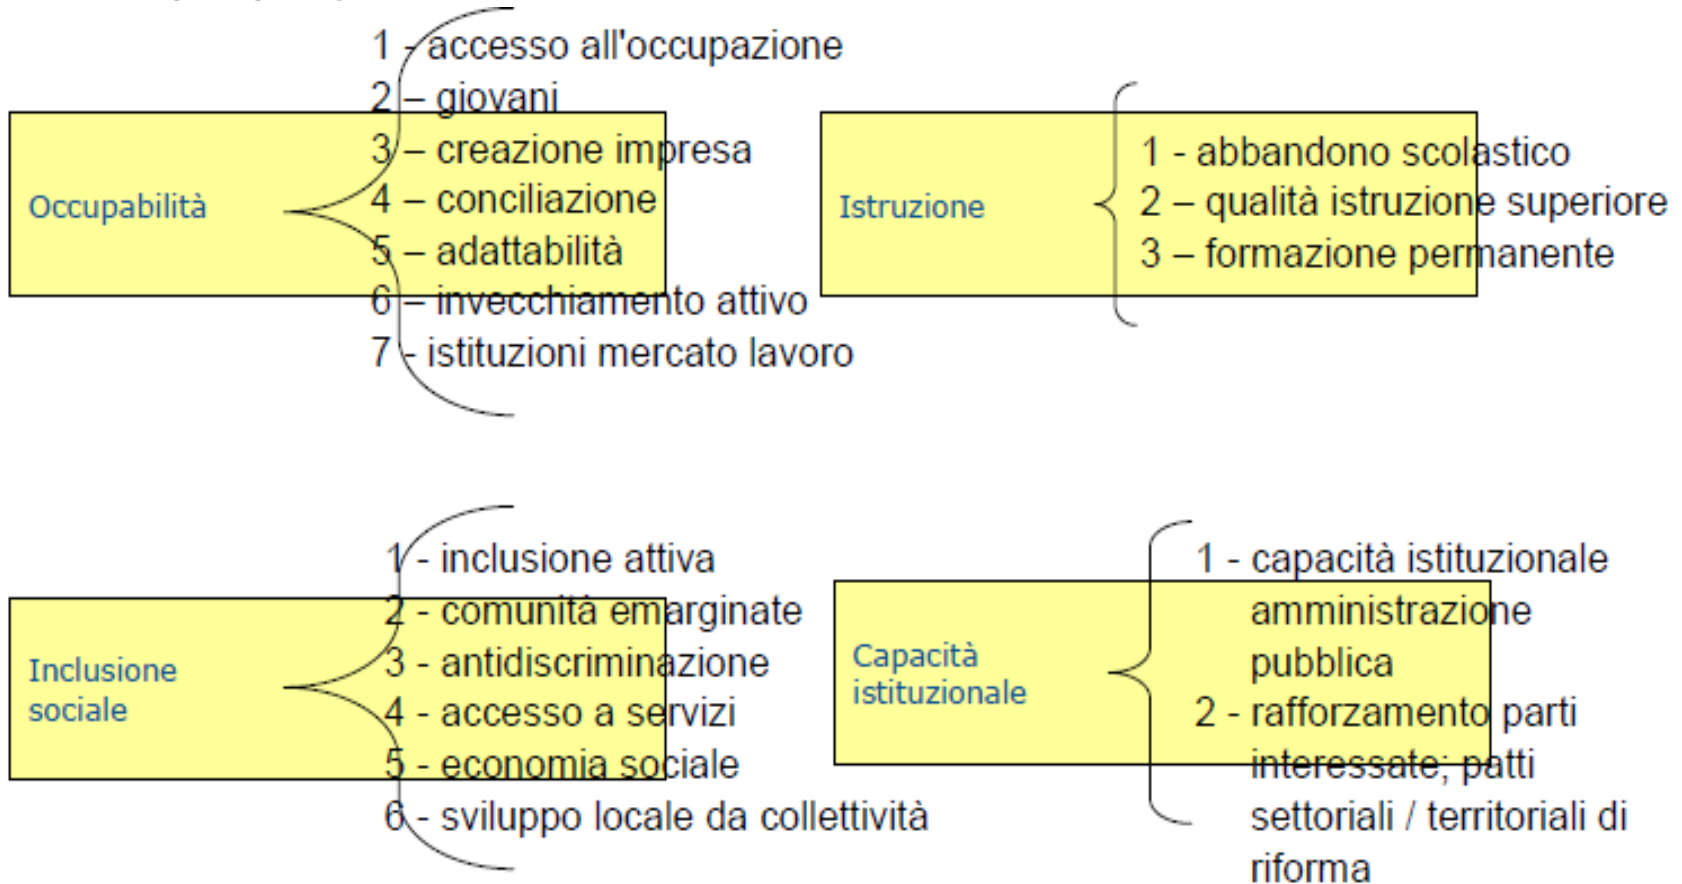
Occupabilità

1 - accesso all'occupazione
2 – giovani
3 – creazione impresa
4 – conciliazione
5 – adattabilità
6 – invecchiamento attivo
7 - istituzioni mercato lavoro

Istruzione

1 - abbandono scolastico
2 – qualità istruzione superiore
3 – formazione permanente

Inclusione sociale

1 - inclusione attiva
2 - comunità emarginate
3 - antidiscriminazione
4 - accesso a servizi
5 - economia sociale
6 - sviluppo locale da collettività

Capacità istituzionale

1 - capacità istituzionale amministrazione pubblica
2 - rafforzamento parti interessate; patti settoriali / territoriali di riforma